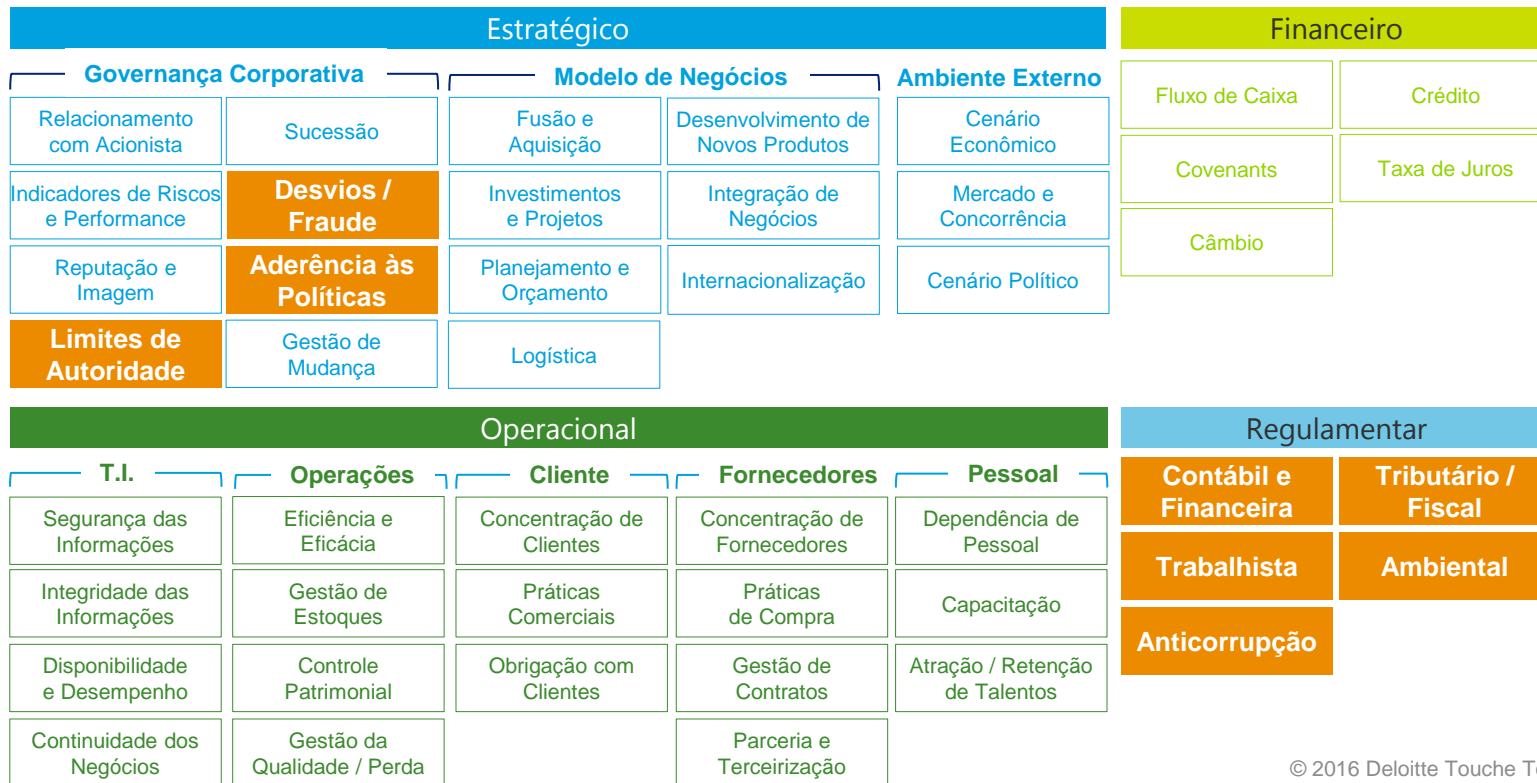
Estratégico

Governança Corporativa

Relacionamento com Acionista
Sucessão
Indicadores de Riscos e Performance
Desvios / Fraude
Reputação e Imagem
Aderência às Políticas
Limites de Autoridade
Gestão de Mudança

Modelo de Negócios

Fusão e Aquisição
Desenvolvimento de Novos Produtos
Investimentos e Projetos
Integração de Negócios
Planejamento e Orçamento
Internacionalização
Logística

Ambiente Externo

Cenário Econômico
Mercado e Concorrência
Cenário Político

Financeiro

Fluxo de Caixa
Crédito
Covenants
Taxa de Juros
Câmbio

Operacional

T.I.

Segurança das Informações
Integridade das Informações
Disponibilidade e Desempenho
Continuidade dos Negócios

Operações

Eficiência e Eficácia
Gestão de Estoques
Controle Patrimonial
Gestão da Qualidade / Perda

Cliente

Concentração de Clientes
Práticas Comerciais
Obrigação com Clientes

Fornecedores

Concentração de Fornecedores
Práticas de Compra
Gestão de Contratos
Parceria e Terceirização

Pessoal

Dependência de Pessoal
Capacitação
Atração / Retenção de Talentos

Regulamentar

Contábil e Financeira
Tributário / Fiscal
Trabalhista
Ambiental
Anticorrupção

© 2016 Deloitte Touche T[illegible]